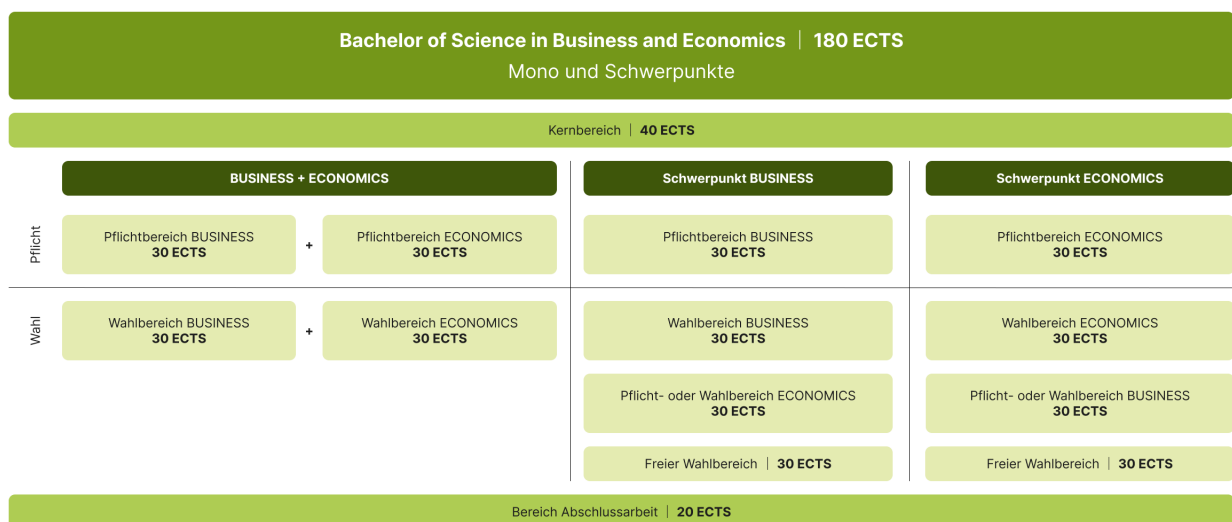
Bachelor of Science in Business and Economics | 180 ECTS
Mono und Schwerpunkte

Kernbereich | 40 ECTS

BUSINESS + ECONOMICS

Schwerpunkt BUSINESS

Schwerpunkt ECONOMICS

Pflicht

Pflichtbereich BUSINESS
30 ECTS

+

Pflichtbereich ECONOMICS
30 ECTS

Pflichtbereich BUSINESS
30 ECTS

Pflichtbereich ECONOMICS
30 ECTS

Wahl

Wahlbereich BUSINESS
30 ECTS

+

Wahlbereich ECONOMICS
30 ECTS

Wahlbereich BUSINESS
30 ECTS

Wahlbereich ECONOMICS
30 ECTS

Pflicht- oder Wahlbereich ECONOMICS
30 ECTS

Pflicht- oder Wahlbereich BUSINESS
30 ECTS

Freier Wahlbereich | 30 ECTS

Freier Wahlbereich | 30 ECTS

Bereich Abschlussarbeit | 20 ECTS